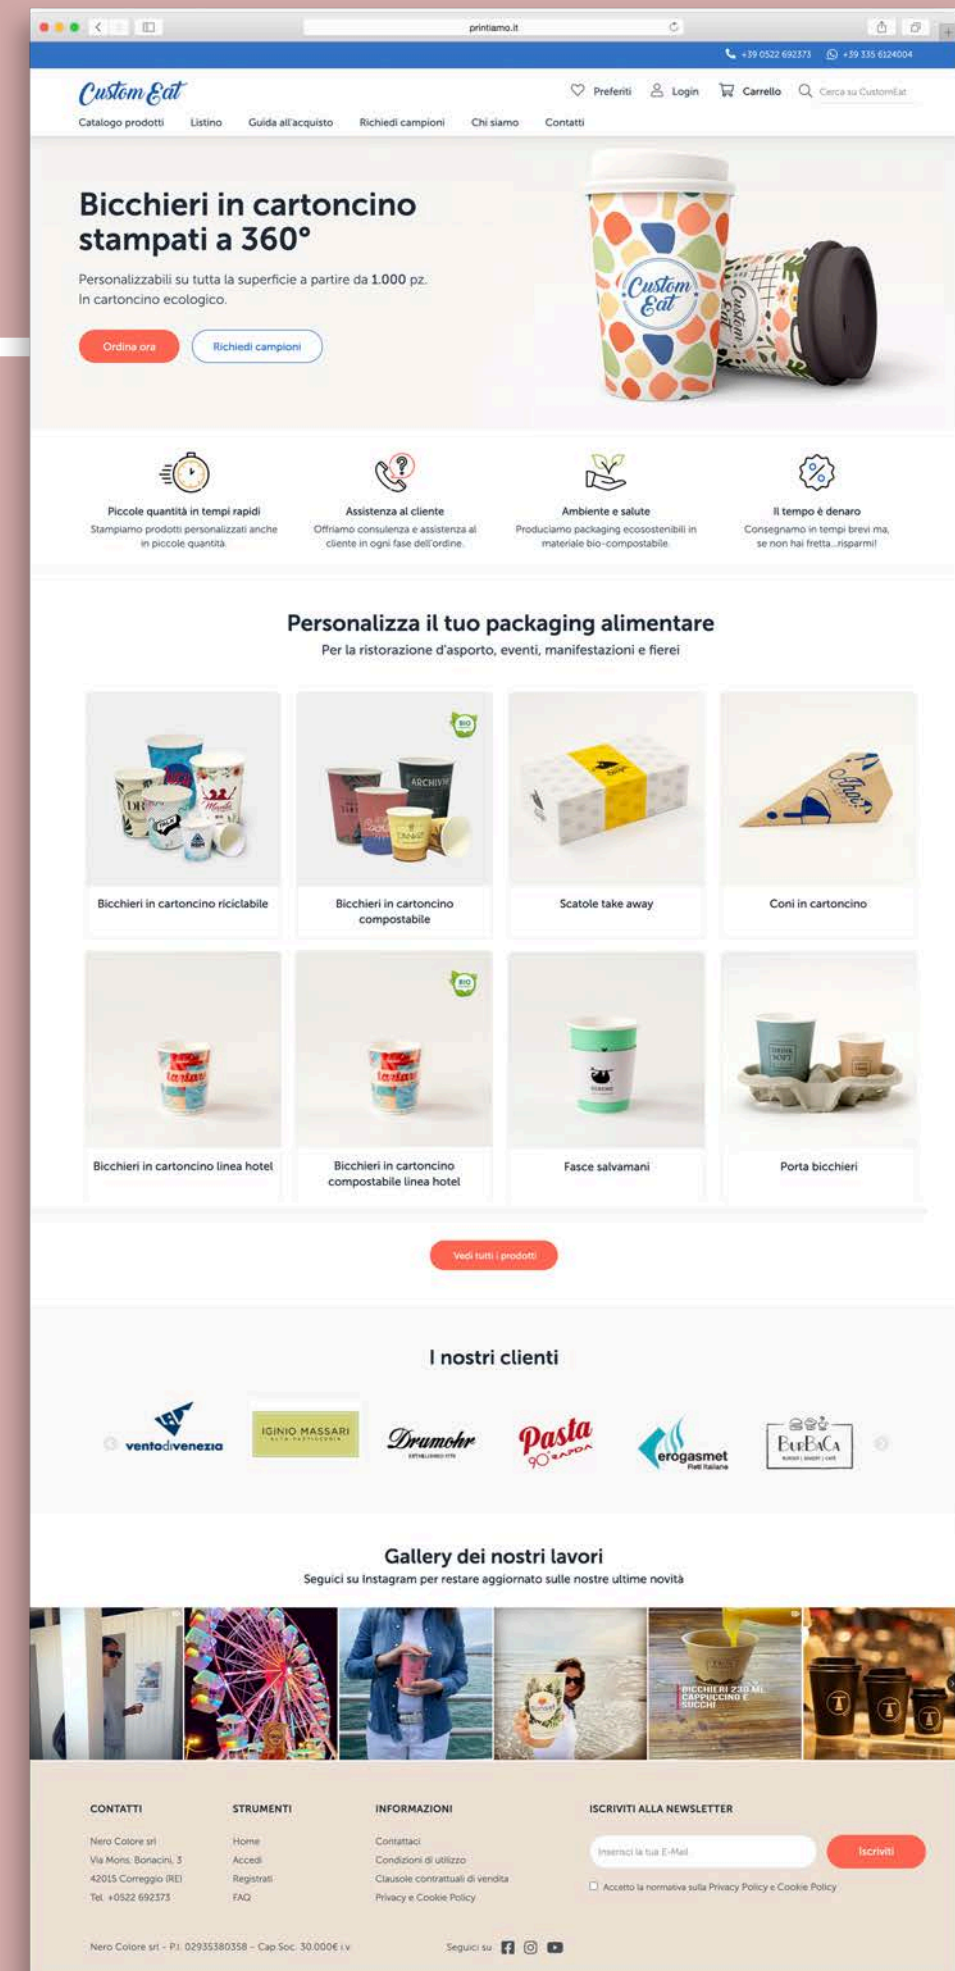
printiamo.it

+39 0522 692373 +39 335 6124004

Custom Eat

Preferiti Login Carrello Cerca su CustomEat

Catalogo prodotti Listino Guida all'acquisto Richiedi campioni Chi siamo Contatti

Bicchieri in cartoncino stampati a 360°

Personalizzabili su tutta la superficie a partire da 1.000 pz. In cartoncino ecologico.

Ordina ora Richiedi campioni

Piccole quantità in tempi rapidi
Stampiamo prodotti personalizzati anche in piccole quantità.

Assistenza al cliente
Offriamo consulenza e assistenza al cliente in ogni fase dell'ordine.

Ambiente e salute
Produciamo packaging ecosostenibili in materiale bio-compostabile.

Il tempo è denaro
Consegnamo in tempi brevi ma, se non hai fretta...risparmi!

Personalizza il tuo packaging alimentare

Per la ristorazione d'asporto, eventi, manifestazioni e fierei

Bicchieri in cartoncino riciclabile

Bicchieri in cartoncino compostabile

Scatole take away

Coni in cartoncino

Bicchieri in cartoncino linea hotel

Bicchieri in cartoncino compostabile linea hotel

Fasce salvamani

Porta bicchieri

Vedi tutti i prodotti

I nostri clienti

ventodivenezia IGINIO MASSARI Dramohr Pasta erogasmet BurBaCa

Gallery dei nostri lavori

Seguici su Instagram per restare aggiornato sulle nostre ultime novità

BICCHIERI 220 ML CAPPUCCINO E SUCCHI

CONTATTI
Nero Colore srl
Via Mons. Bonacini, 3
42015 Correggio (RE)
Tel. +0522 692373

STRUMENTI
Home
Accedi
Registrati
FAQ

INFORMAZIONI
Contattaci
Condizioni di utilizzo
Clausole contrattuali di vendita
Privacy e Cookie Policy

ISCRIVITI ALLA NEWSLETTER
Inserisci la tua E-Mail
Iscriviti
Accetto la normativa sulla Privacy Policy e Cookie Policy

Nero Colore srl - P.I. 02935380358 - Cap Soc. 30.000€ i.v.

Seguici su